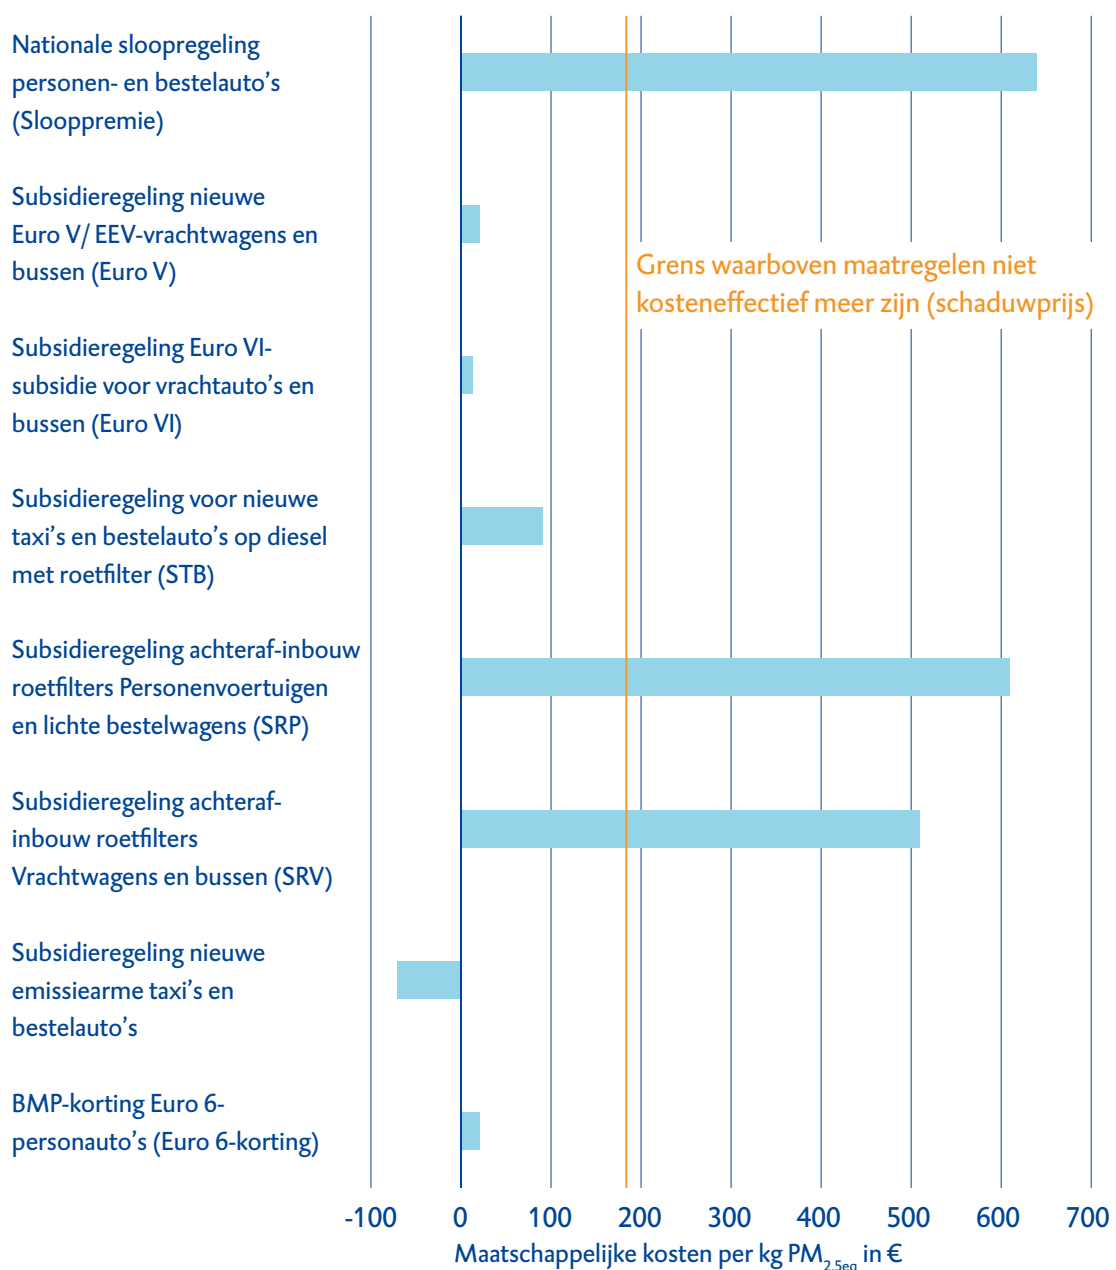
Nationale sloopregeling personen- en bestelauto's (Sloopppremie)

Subsidieregeling nieuwe Euro V/ EEV-vrachtwagens en bussen (Euro V)

Subsidieregeling Euro VI-subsidie voor vrachtauto's en bussen (Euro VI)

Subsidieregeling voor nieuwe taxi's en bestelauto's op diesel met roetfilter (STB)

Subsidieregeling achteraf-inbouw roetfilters Personenvoertuigen en lichte bestelwagens (SRP)

Subsidieregeling achteraf-inbouw roetfilters Vrachtwagens en bussen (SRV)

Subsidieregeling nieuwe emissiearme taxi's en bestelauto's

BMP-korting Euro 6-personauto's (Euro 6-korting)

Grens waarboven maatregelen niet kosteneffectief meer zijn (schaduwprijs)

-100 0 100 200 300 400 500 600 700

Maatschappelijke kosten per kg $PM_{2.5eq}$ in €